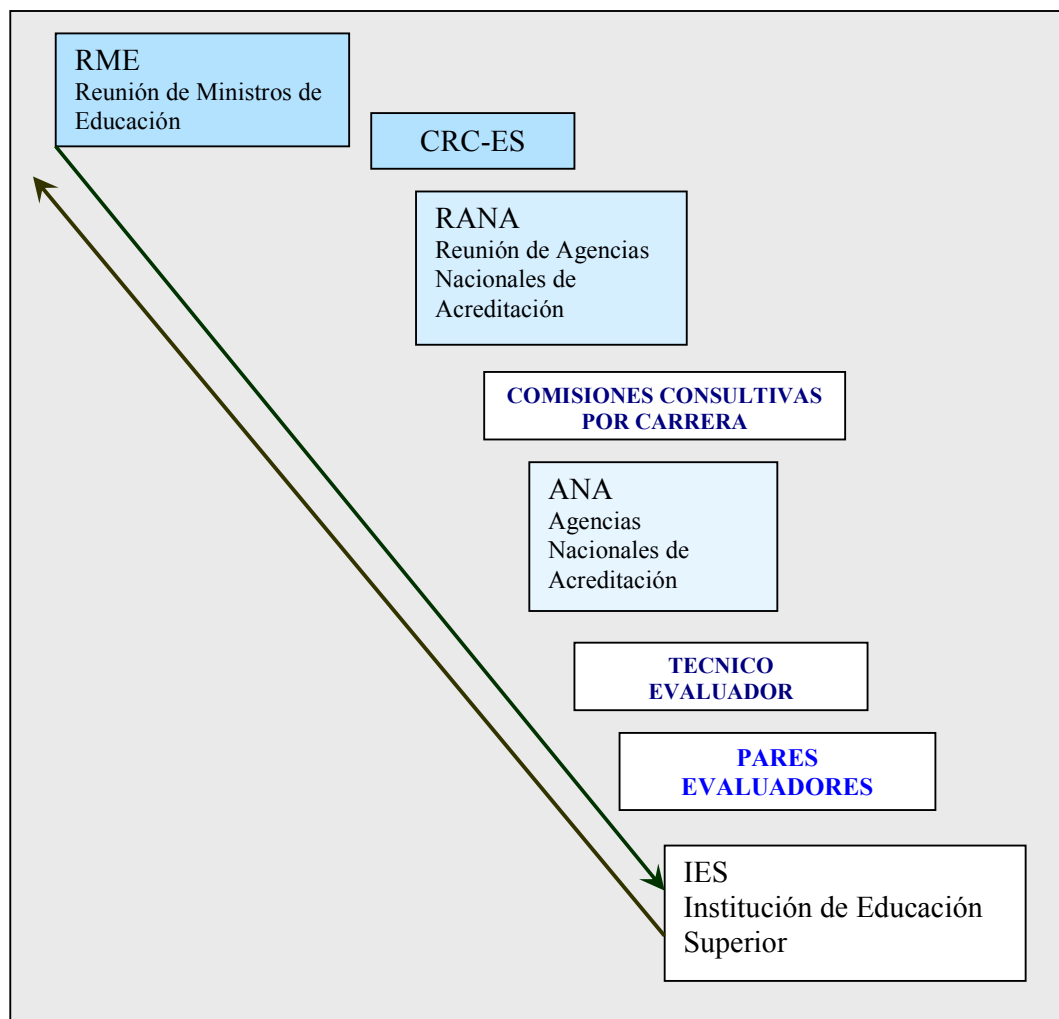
RME
Reunión de Ministros de Educación

CRC-ES

RANA
Reunión de Agencias Nacionales de Acreditación

COMISIONES CONSULTIVAS POR CARRERA

ANA
Agencias Nacionales de Acreditación

TECNICO EVALUADOR

PARES EVALUADORES

IES
Institución de Educación Superior